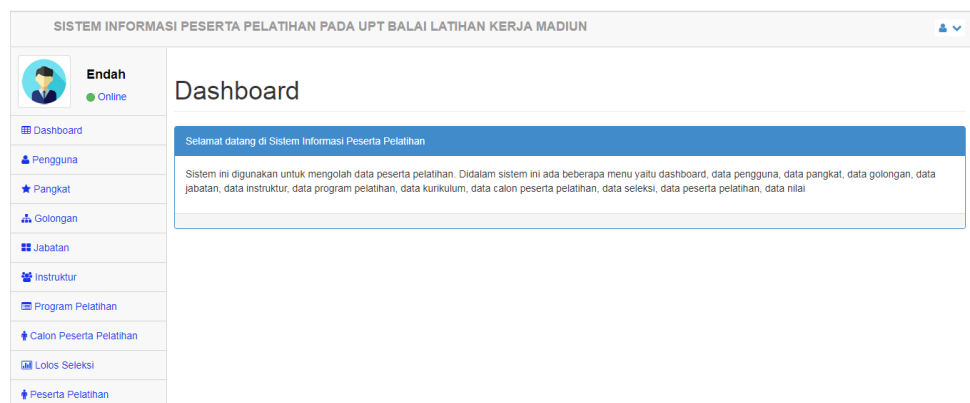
SISTEM INFORMASI PESERTA PELATIHAN PADA UPT BALAI LATIHAN KERJA MADIUN

Endah
Online

Dashboard
Pengguna
Pangkat
Golongan
Jabatan
Instruktur
Program Pelatihan
Calon Peserta Pelatihan
Lolos Seleksi
Peserta Pelatihan

Dashboard

Selamat datang di Sistem Informasi Peserta Pelatihan

Sistem ini digunakan untuk mengolah data peserta pelatihan. Didalam sistem ini ada beberapa menu yaitu dashboard, data pengguna, data pangkat, data golongan, data jabatan, data instruktur, data program pelatihan, data kurikulum, data calon peserta pelatihan, data seleksi, data peserta pelatihan, data nilai